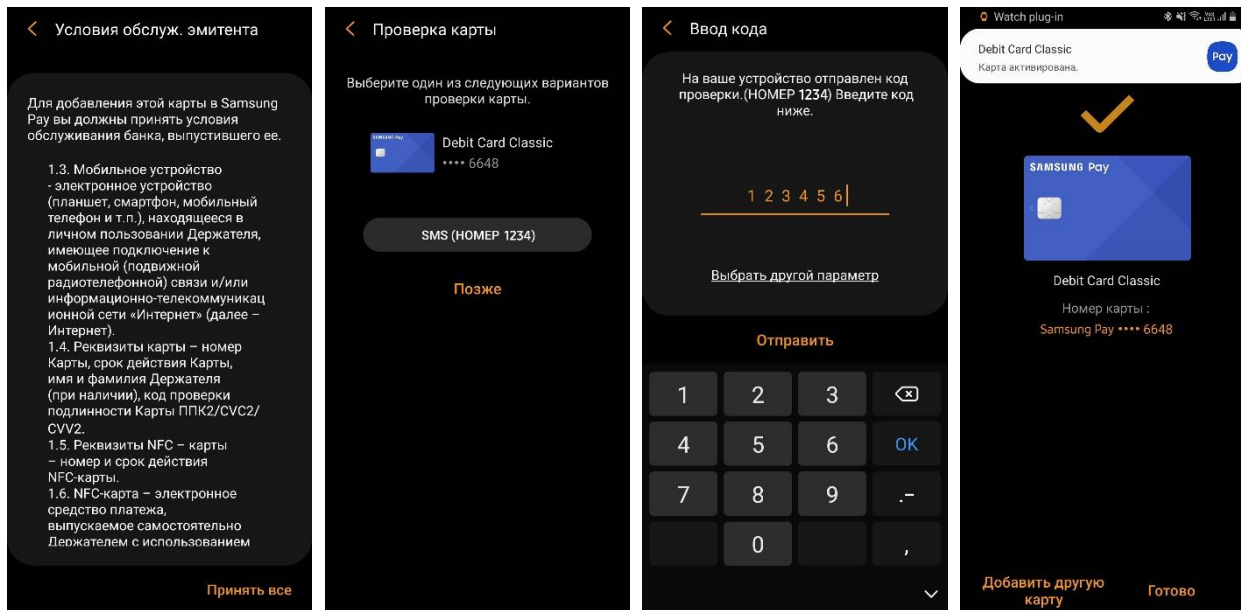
Условия обслуж. эмитента

Для добавления этой карты в Samsung Pay вы должны принять условия обслуживания банка, выпустившего ее.

1.3. Мобильное устройство - электронное устройство (планшет, смартфон, мобильный телефон и т.п.), находящееся в личном пользовании Держателя, имеющее подключение к мобильной (подвижной радиотелефонной) связи и/или информационно-телекоммуникационной сети «Интернет» (далее – Интернет).
1.4. Реквизиты карты – номер Карты, срок действия Карты, имя и фамилия Держателя (при наличии), код проверки подлинности Карты ППК2/CVC2/CVV2.
1.5. Реквизиты NFC – карты – номер и срок действия NFC-карты.
1.6. NFC-карта – электронное средство платежа, выпускаемое самостоятельно Держателем с использованием

Принять все

Проверка карты

Выберите один из следующих вариантов проверки карты.

SAMSUNG Pay
Debit Card Classic
•••• 6648

SMS (НОМЕР 1234)

Позже

Ввод кода

На ваше устройство отправлен код проверки.(НОМЕР 1234) Введите код ниже.

123456

Выбрать другой параметр

Отправить

| 1 | 2 | 3 | ⌫ |
|---|---|---|---|
| 4 | 5 | 6 | OK |
| 7 | 8 | 9 | .- |
| | 0 | | , |

Watch plug-in

Debit Card Classic
Карта активирована.
Pay

SAMSUNG Pay

Debit Card Classic
Номер карты :
Samsung Pay •••• 6648

Добавить другую карту
Готово